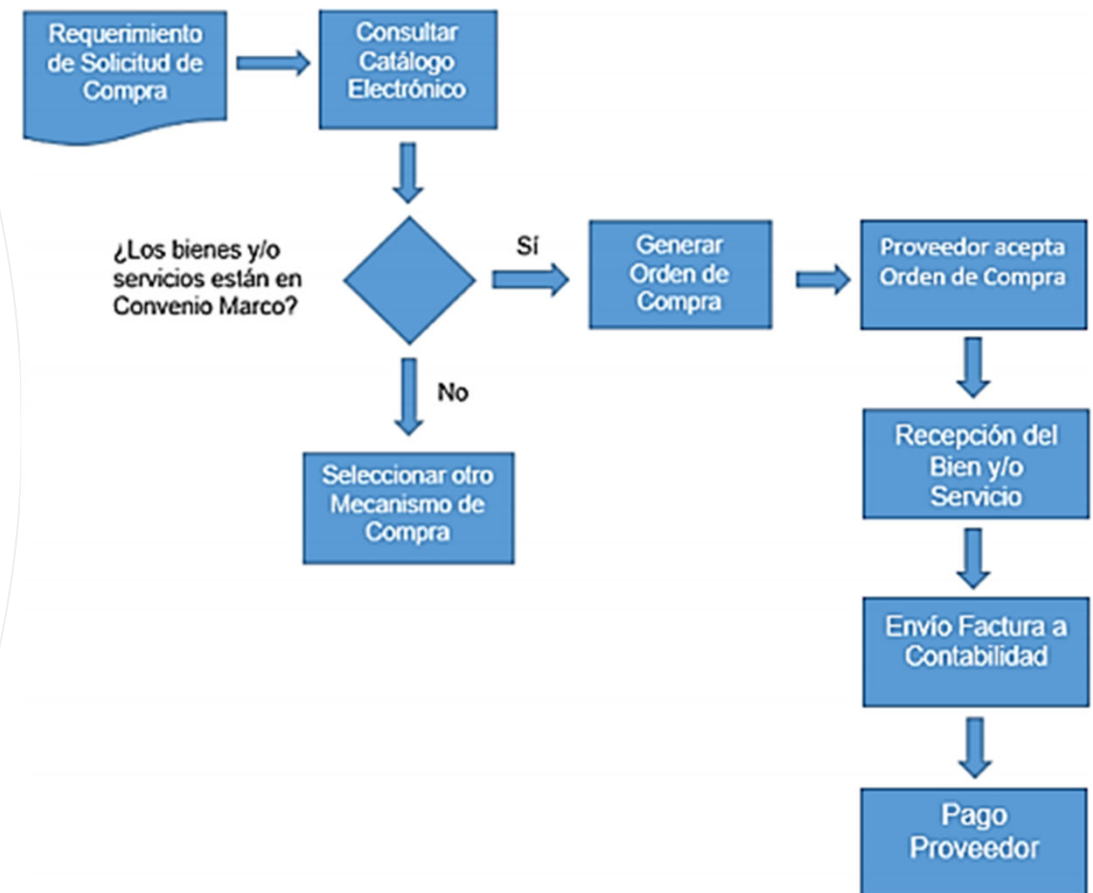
Requerimiento de Solicitud de Compra

Consultar Catálogo Electrónico

¿Los bienes y/o servicios están en Convenio Marco?

Sí

Generar Orden de Compra

Proveedor acepta Orden de Compra

No

Seleccionar otro Mecanismo de Compra

Recepción del Bien y/o Servicio

Envío Factura a Contabilidad

Pago Proveedor